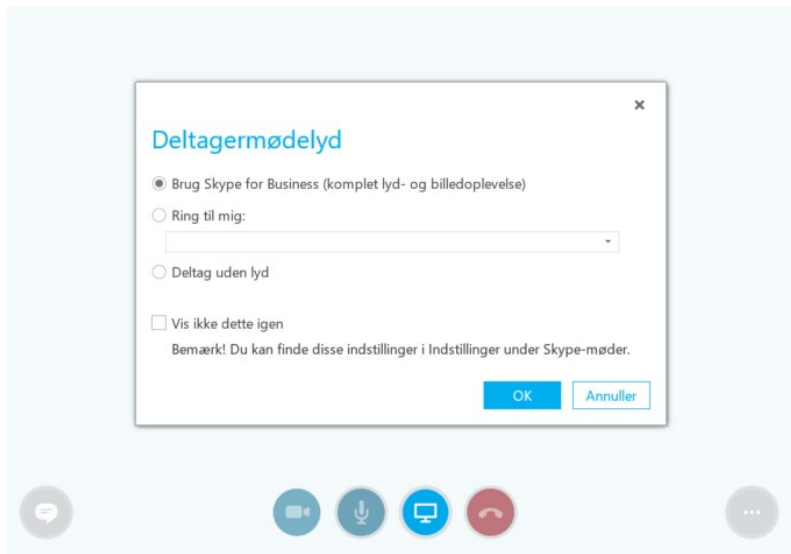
×

Deltagermødelyd

Brug Skype for Business (komplet lyd- og billedoplevelse)

Ring til mig:

Deltag uden lyd

Vis ikke dette igen

Bemærk! Du kan finde disse indstillinger i Indstillinger under Skype-møder.

OK

Annuller